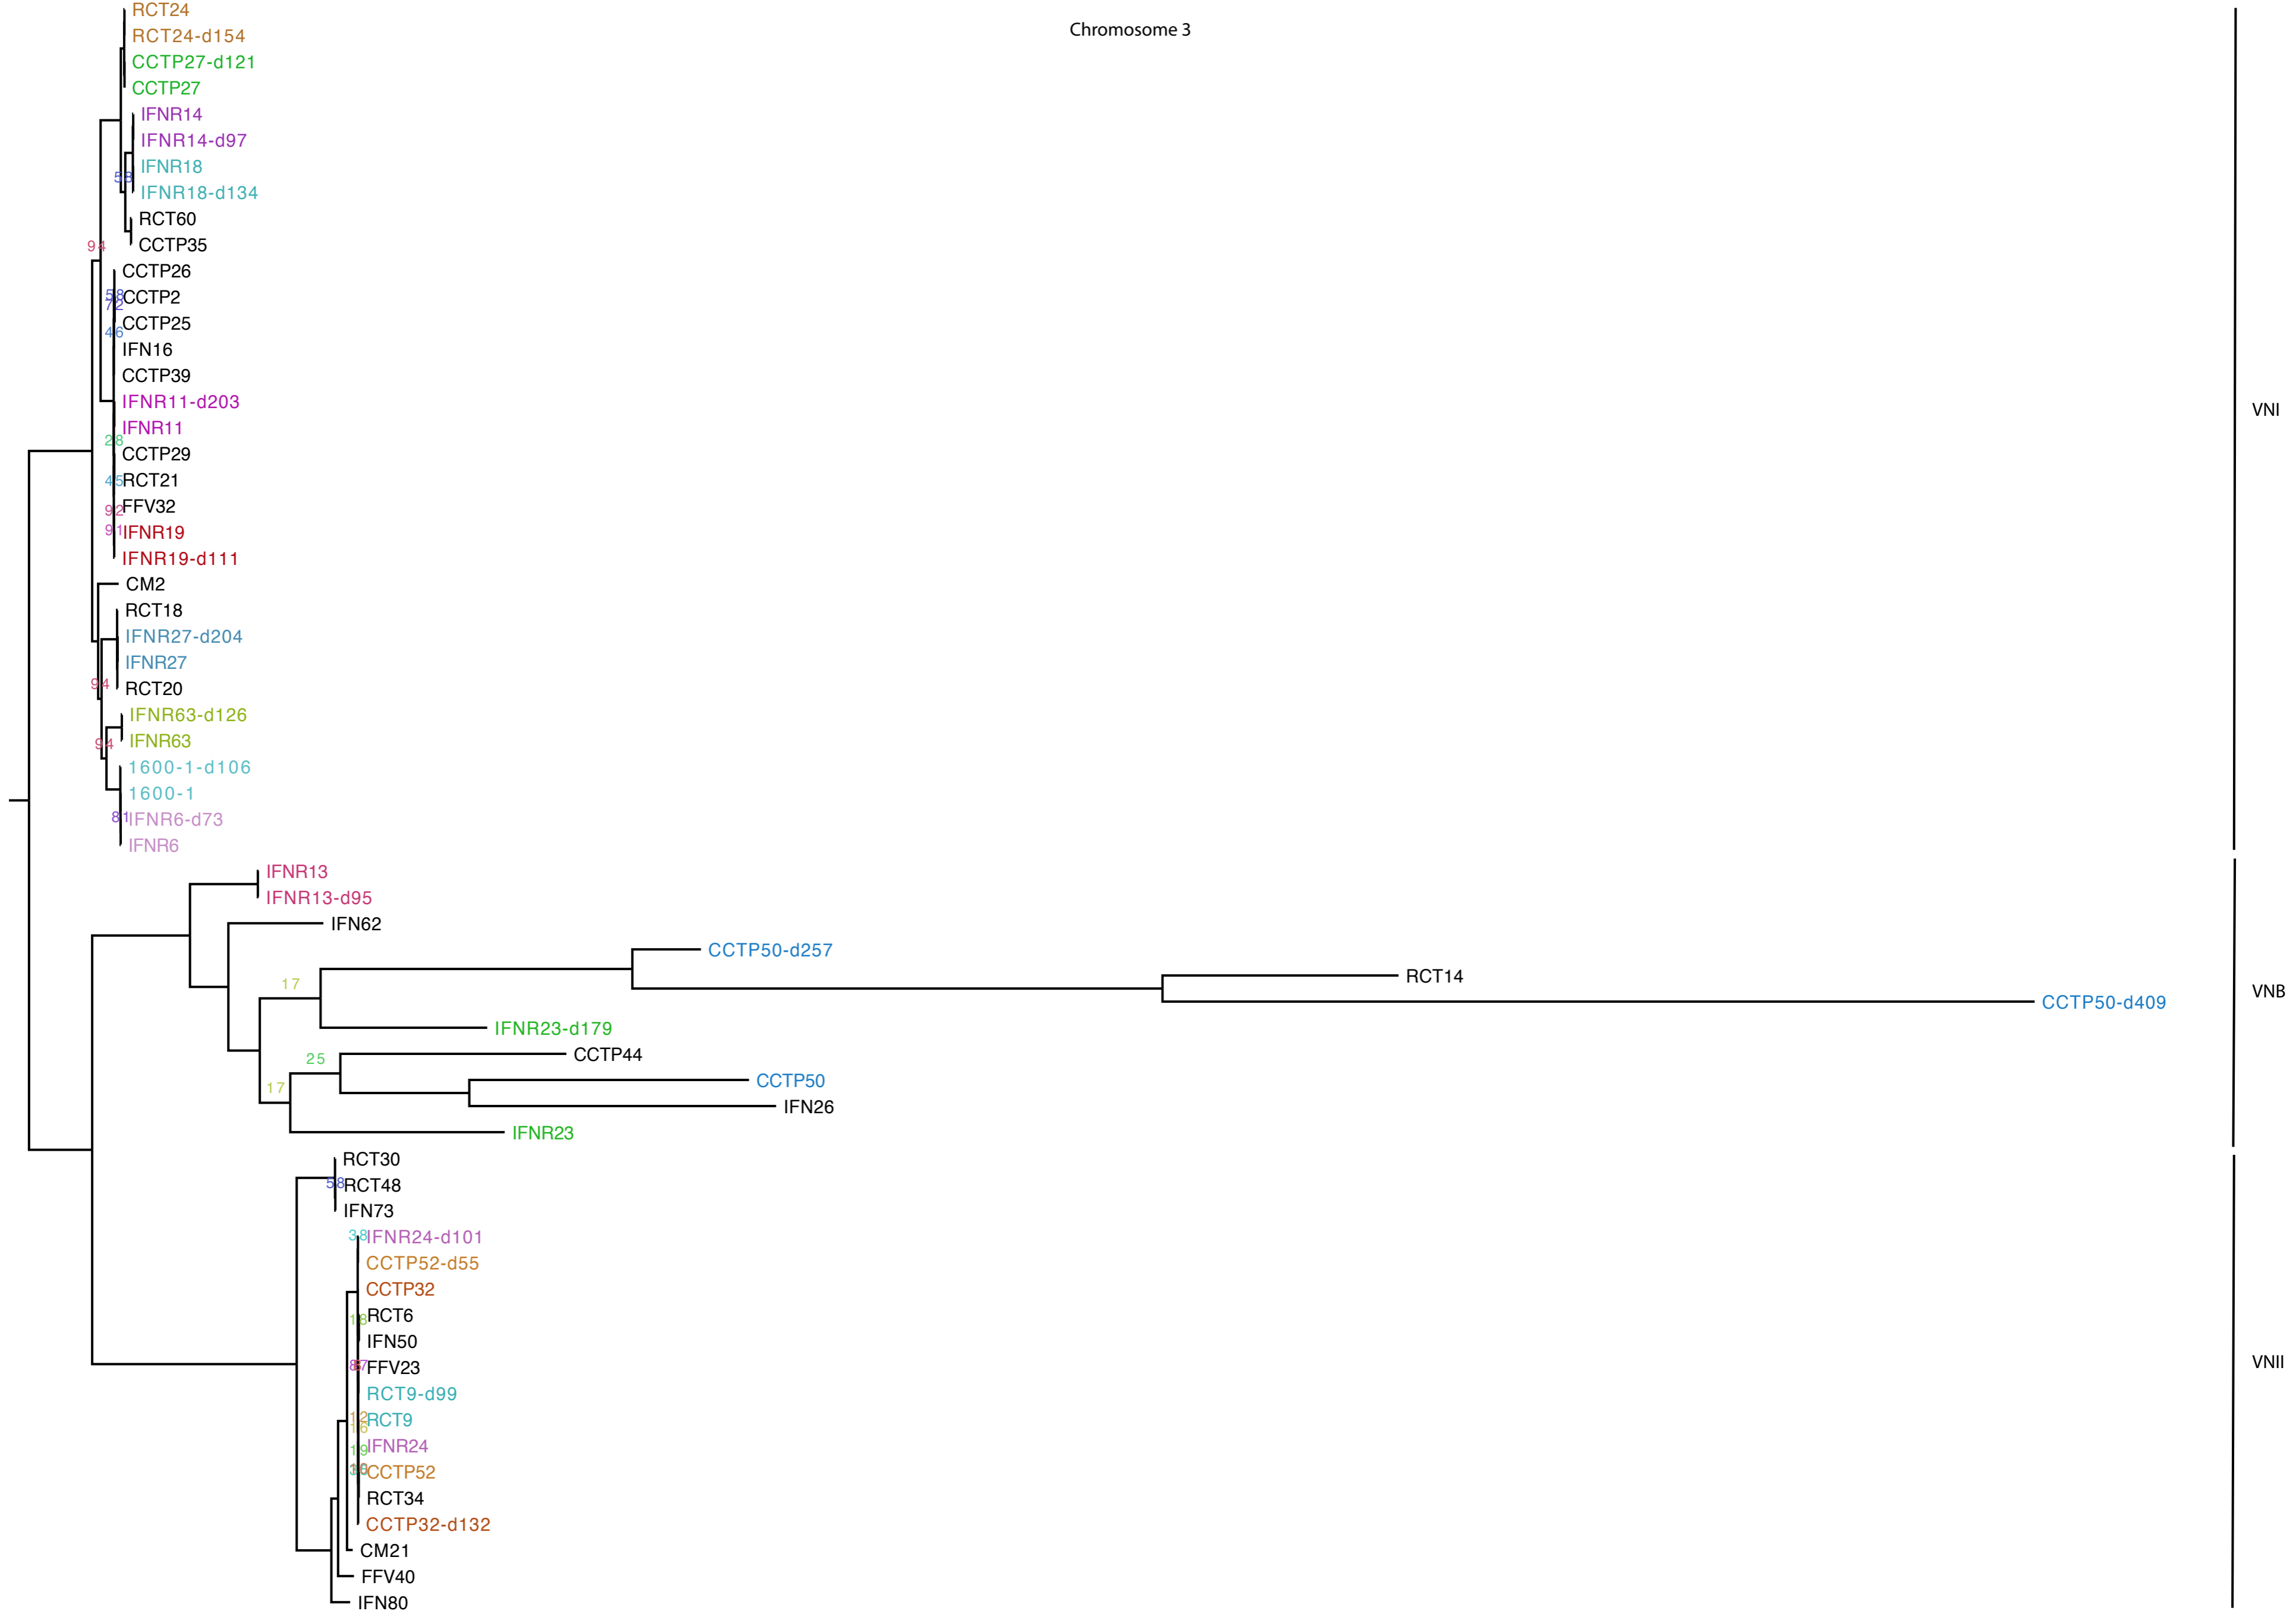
Chromosome 3

RCT24
RCT24-d154
CCTP27-d121
CCTP27
IFNR14
IFNR14-d97
IFNR18
58
IFNR18-d134
RCT60
94
CCTP35
CCTP26
58
72
CCTP2
46
CCTP25
IFN16
CCTP39
IFNR11-d203
IFNR11
28
CCTP29
45
RCT21
92
FFV32
91
IFNR19
IFNR19-d111
CM2
RCT18
IFNR27-d204
IFNR27
94
RCT20
IFNR63-d126
94
IFNR63
1600-1-d106
1600-1
81
IFNR6-d73
IFNR6
IFNR13
IFNR13-d95
IFN62
CCTP50-d257
RCT14
17
CCTP50-d409
IFNR23-d179
25
CCTP44
17
CCTP50
IFN26
IFNR23
RCT30
58
RCT48
IFN73
38
IFNR24-d101
CCTP52-d55
CCTP32
18
RCT6
IFN50
87
FFV23
RCT9-d99
12
16
RCT9
19
IFNR24
10
CCTP52
RCT34
CCTP32-d132
CM21
FFV40
IFN80

VNI
VNB
VNII